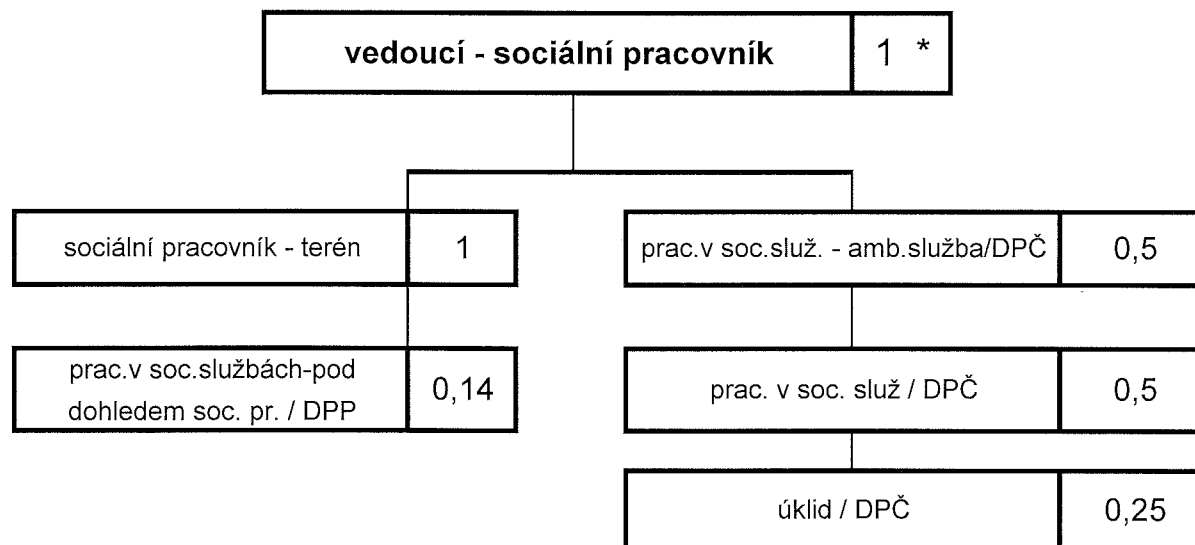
vedoucí - sociální pracovník | 1 *

sociální pracovník - terén | 1

prac.v soc.služ. - amb.služba/DPČ | 0,5

prac.v soc.službách-pod dohledem soc. pr. / DPP | 0,14

prac. v soc. služ / DPČ | 0,5

úklid / DPČ | 0,25